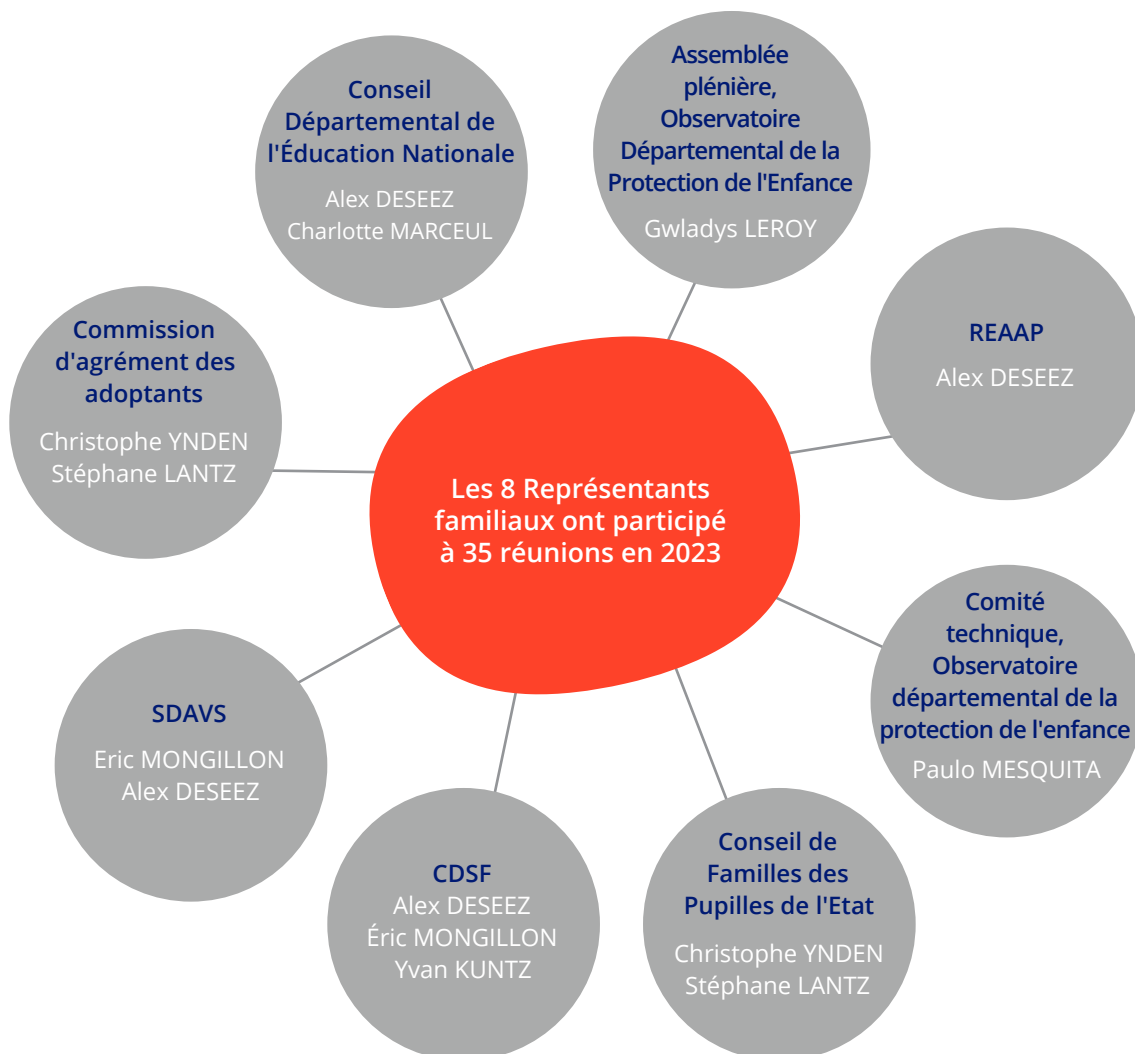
Conseil Départemental de l'Éducation Nationale
Alex DESEEZ
Charlotte MARCEUL

Assemblée plénière, Observatoire Départemental de la Protection de l'Enfance
Gwladys LEROY

Commission d'agrément des adoptants
Christophe YNDEN
Stéphane LANTZ

REAAP
Alex DESEEZ

Les 8 Représentants familiaux ont participé à 35 réunions en 2023

Comité technique, Observatoire départemental de la protection de l'enfance
Paulo MESQUITA

SDAVS
Eric MONGILLON
Alex DESEEZ

CDSF
Alex DESEEZ
Éric MONGILLON
Yvan KUNTZ

Conseil de Familles des Pupilles de l'Etat
Christophe YNDEN
Stéphane LANTZ